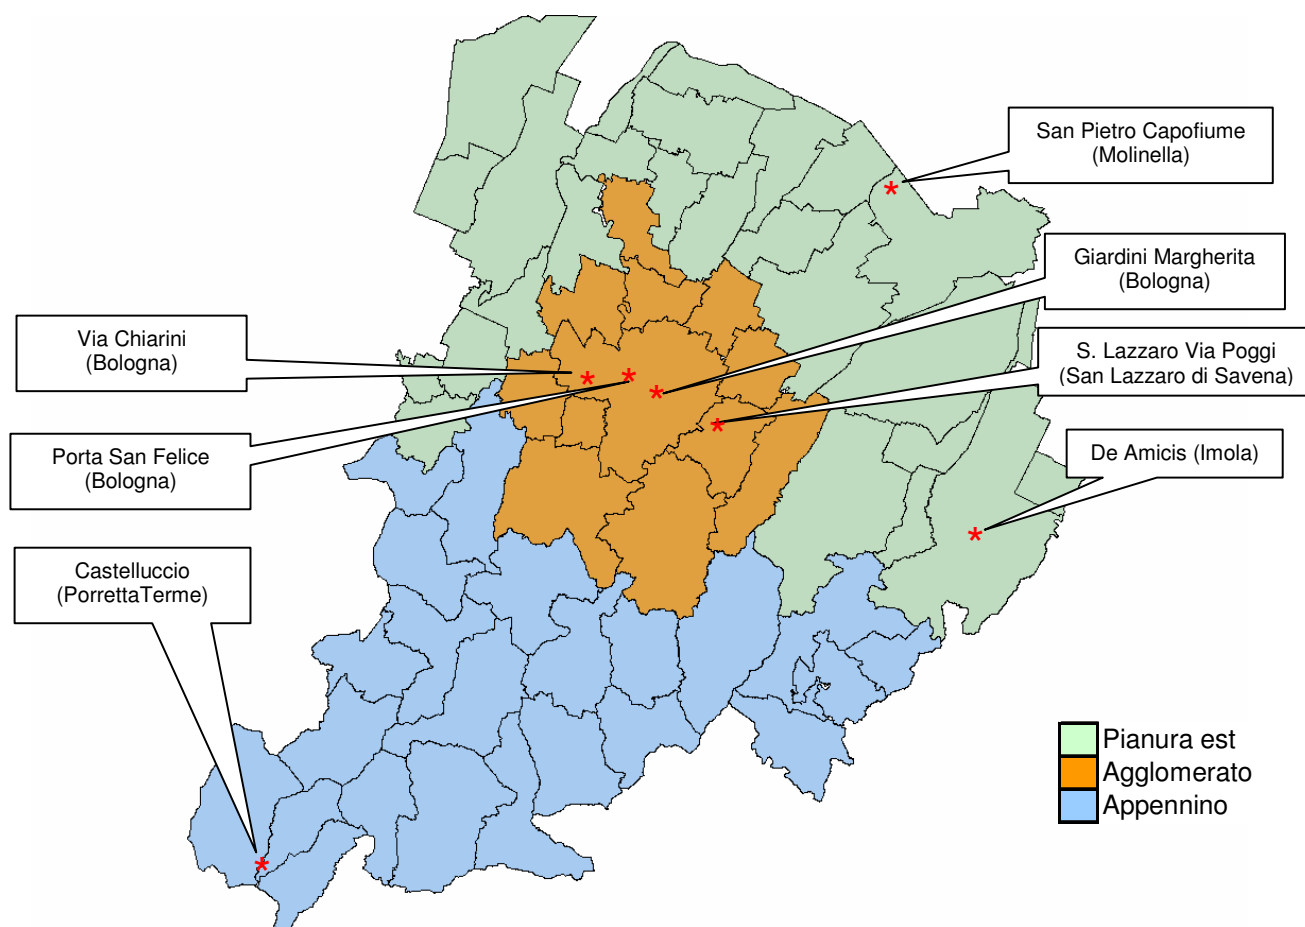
San Pietro Capofiume
(Molinella)

Giardini Margherita
(Bologna)

Via Chiarini
(Bologna)

S. Lazzaro Via Poggi
(San Lazzaro di Savena)

Porta San Felice
(Bologna)

De Amicis (Imola)

Castelluccio
(PorrettaTerme)

Pianura est
Agglomerato
Appennino